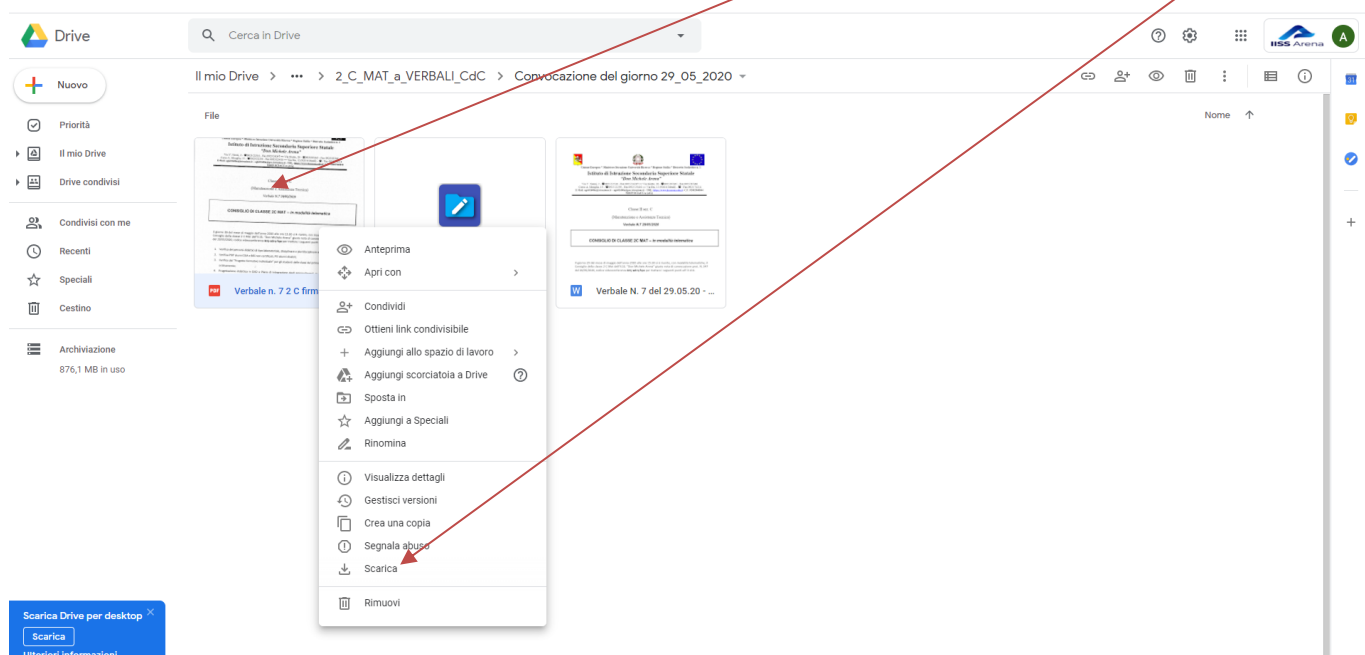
Drive

Cerca in Drive

IISS Arena

A

Nuovo

Priorità

Il mio Drive

Drive condivisi

Condivisi con me

Recenti

Speciali

Cestino

Archiviazione

876,1 MB in uso

Il mio Drive > ••• > 2_C_MAT_a_VERBALI_CdC > Convocazione del giorno 29_05_2020

File

Nome

Verbale n. 7 2 C firm

Verbale N. 7 del 29.05.20 - ...

Anteprima

Apri con

Condividi

Ottieni link condivisibile

Aggiungi allo spazio di lavoro

Aggiungi scorciatoia a Drive

Sposta in

Aggiungi a Speciali

Rinomina

Visualizza dettagli

Gestisci versioni

Crea una copia

Segnala abuso

Scarica

Rimuovi

Scarica Drive per desktop

Scarica

Ulteriori informazioni